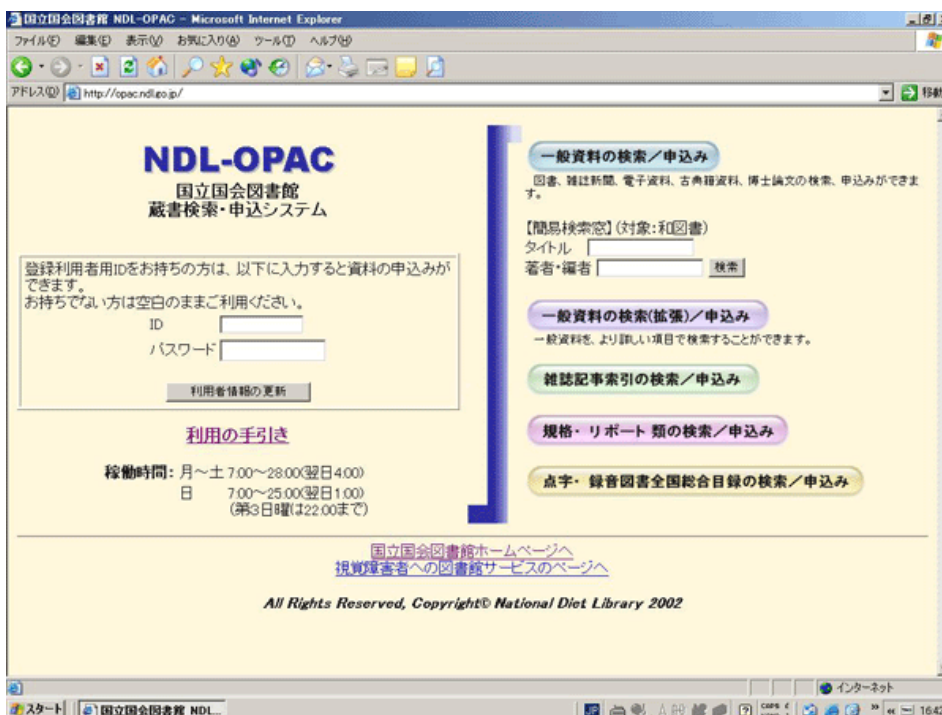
国立国会図書館 NDL-OPAC - Microsoft Internet Explorer

ファイル(F) 編集(E) 表示(V) お気に入り(A) ツール(T) ヘルプ(H)

アドレス(D) http://opac.ndl.go.jp/

移動

NDL-OPAC

国立国会図書館
蔵書検索・申込システム

登録利用者用IDをお持ちの方は、以下に入力すると資料の申込みができます。
お持ちでない方は空白のままご利用ください。

ID

パスワード

利用者情報の更新

利用の手引き

稼働時間: 月～土 7:00～28:00(翌日4:00)
日 7:00～25:00(翌日1:00)
(第3日曜は22:00まで)

一般資料の検索／申込み

図書、雑誌新聞、電子資料、古典籍資料、博士論文の検索、申込みができます。

【簡易検索窓】(対象:和図書)
タイトル
著者・編者
検索

一般資料の検索(拡張)／申込み

一般資料を、より詳しい項目で検索することができます。

雑誌記事索引の検索／申込み

規格・リポート 類の検索／申込み

点字・録音図書全国総合目録の検索／申込み

国立国会図書館ホームページへ
視覚障害者への図書館サービスのページへ

All Rights Reserved, Copyright© National Diet Library 2002

インターネット

スタート 国立国会図書館 NDL...

16:4